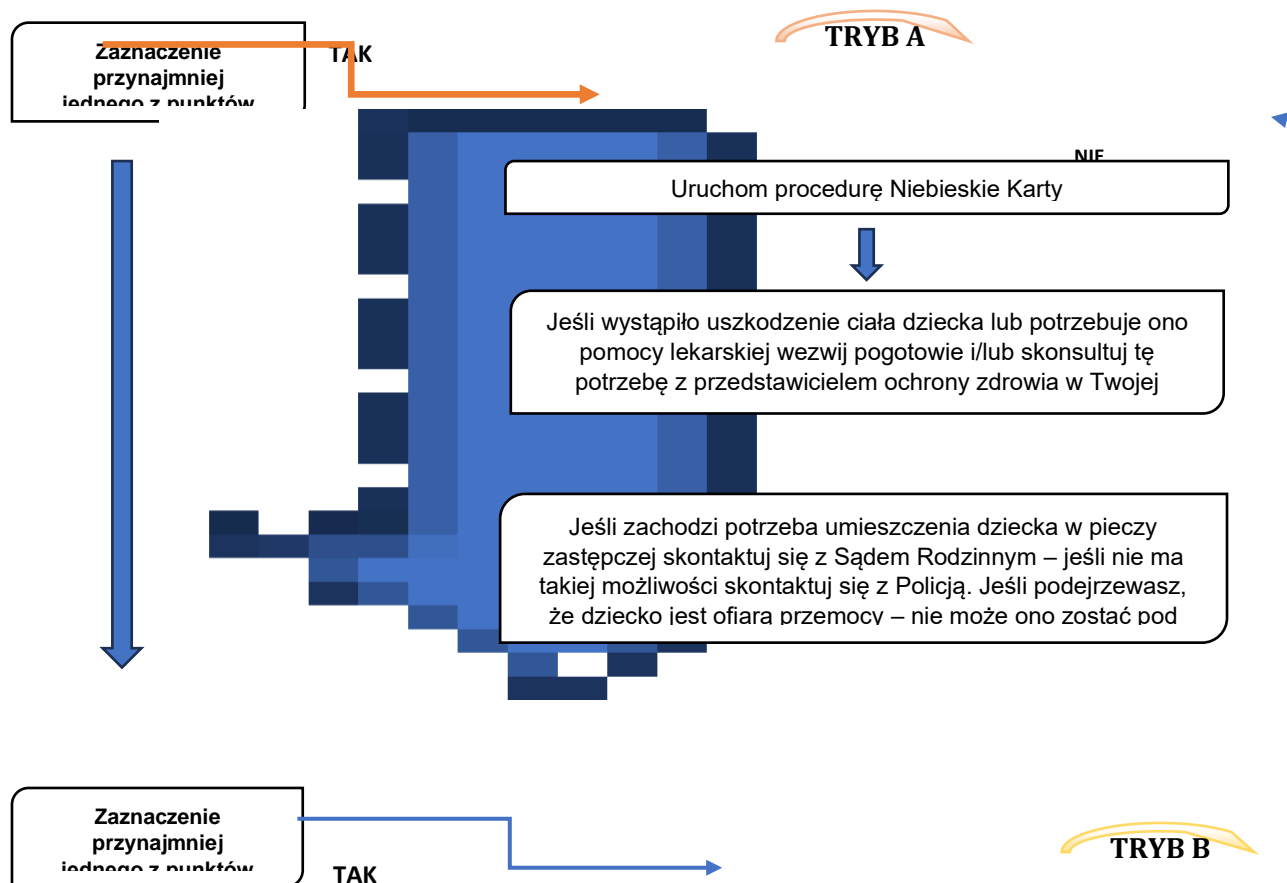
Zaznaczenie przynajmniej jednego z punktów

TAK

TRYB A

NIE

Uruchom procedurę Niebieskie Karty

Jeśli wystąpiło uszkodzenie ciała dziecka lub potrzebuje ono pomocy lekarskiej wezwij pogotowie i/lub skonsultuj tę potrzebę z przedstawicielem ochrony zdrowia w Twojej

Jeśli zachodzi potrzeba umieszczenia dziecka w pieczy zastępczej skontaktuj się z Sądem Rodzinnym – jeśli nie ma takiej możliwości skontaktuj się z Policją. Jeśli podejrzewasz, że dziecko jest ofiarą przemocy – nie może ono zostać pod

Zaznaczenie przynajmniej jednego z punktów

TAK

TRYB B